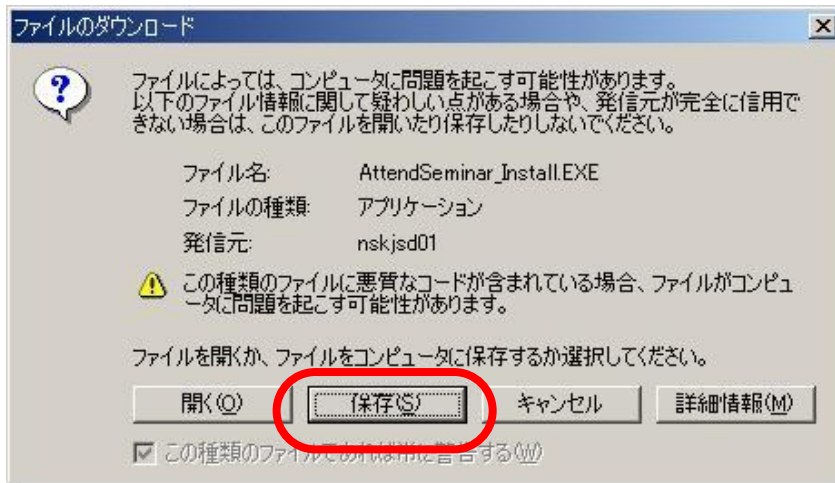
ファイルのダウンロード

ファイルによっては、コンピュータに問題を起こす可能性があります。以下のファイル情報に関して疑わしい点がある場合や、発信元が完全に信用できない場合は、このファイルを開いたり保存したりしないでください。

ファイル名: AttendSeminar_Install.EXE
ファイルの種類: アプリケーション
発信元: nskjsd01

この種類のファイルに悪質なコードが含まれている場合、ファイルがコンピュータに問題を起こす可能性があります。

ファイルを開くか、ファイルをコンピュータに保存するか選択してください。

開く(O) 保存(S) キャンセル 詳細情報(M)

この種類のファイルであれば常に警告する(W)